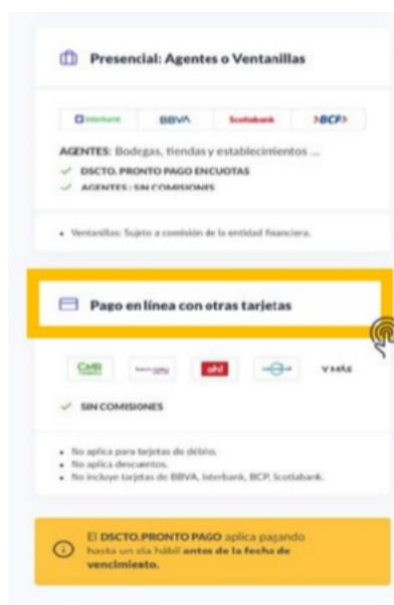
Presencial: Agentes o Ventanillas

Interbank BBVA Scotiabank BCP

AGENTES: Bodegas, tiendas y establecimientos ...
DSCTO. PRONTO PAGO ENCUOTAS
AGENTES : SIN COMISIONES

• Ventanillas: Sujeto a comisión de la entidad financiera.

Pago en línea con otras tarjetas

CMR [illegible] oh! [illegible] VMNE

SIN COMISIONES

• No aplica para tarjetas de débito.
• No aplica descuentos.
• No incluye tarjetas de BBVA, Interbank, BCP, Scotiabank.

El DSCTO.PRONTO PAGO aplica pagando hasta un día hábil antes de la fecha de vencimiento.